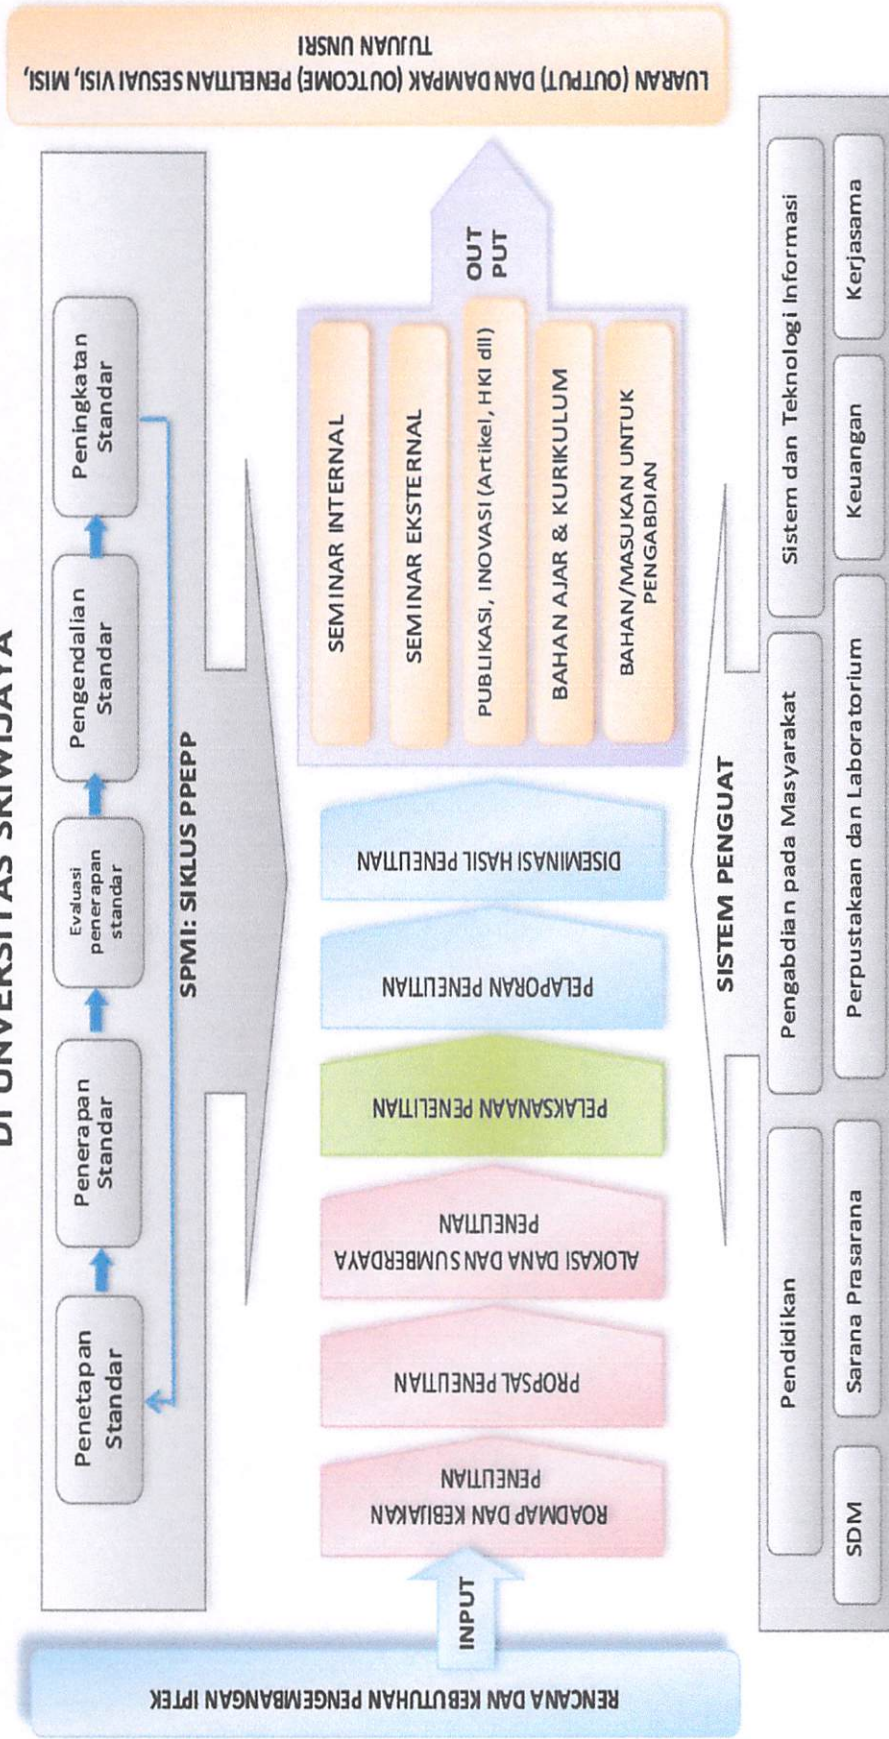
DI UNIVERSITAS SRIWIJAYA

LUARAN (OUTPUT) DAN DAMPAK (OUTCOME) PENELITIAN SESUAI VISI, MISI, TUJUAN UNSRI

SPMI: SIKLUS PPEPP

Penetapan Standar

Penerapan Standar

Evaluasi penerapan standar

Pengendalian Standar

Peningkatan Standar

RENCANA DAN KEBUTUHAN PENGEMBANGAN IPTEK

INPUT

ROADMAP DAN KEBIJAKAN PENELITIAN

PROPSAL PENELITIAN

ALOKASI DANA DAN SUMBERDAYA PENELITIAN

PELAKSANAAN PENELITIAN

PELAPORAN PENELITIAN

DISEMINASI HASIL PENELITIAN

SEMINAR INTERNAL

SEMINAR EKSTERNAL

PUBLIKASI, INOVASI (Artikel, HKI dll)

BAHAN AJAR & KURIKULUM

BAHAN/MASUKAN UNTUK PENGABDIAN

OUT PUT

SISTEM PENGUAT

Pendidikan

Pengabdian pada Masyarakat

Sistem dan Teknologi Informasi

SDM

Sarana Prasarana

Perpustakaan dan Laboratorium

Keuangan

Kerjasama